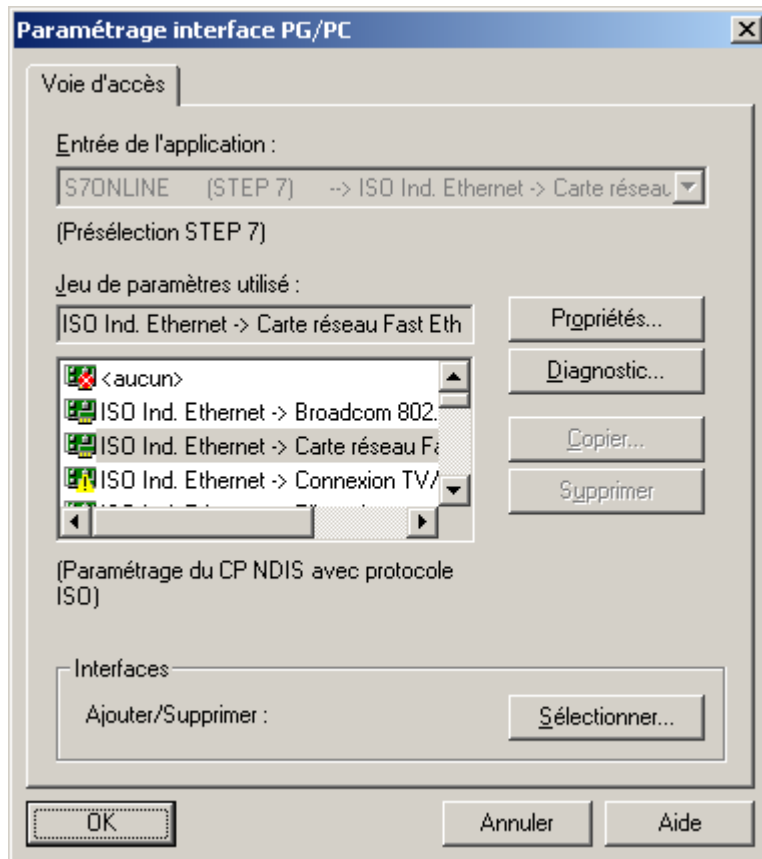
Paramétrage interface PG/PC

Voie d'accès

Entrée de l'application :

S7ONLINE (STEP 7) --> ISO Ind. Ethernet -> Carte réseau

(Présélection STEP 7)

Jeu de paramètres utilisé :

ISO Ind. Ethernet -> Carte réseau Fast Eth

Propriétés...

Diagnostic...

Copier...

Supprimer

<aucun>
ISO Ind. Ethernet -> Broadcom 802.
ISO Ind. Ethernet -> Carte réseau Fa
ISO Ind. Ethernet -> Connexion TV/
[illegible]

(Paramétrage du CP NDIS avec protocole ISO)

Interfaces

Ajouter/Supprimer :

Sélectionner...

OK

Annuler

Aide